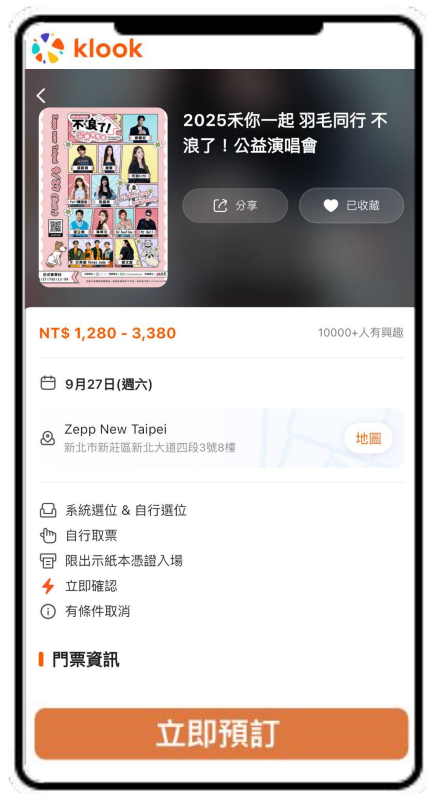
klook

2025禾你一起 羽毛同行 不浪了！公益演唱會

不浪了!

分享

已收藏

NT$ 1,280 - 3,380

10000+人有興趣

9月27日(週六)

Zepp New Taipei
新北市新莊區新北大道四段3號8樓

地圖

系統選位 & 自行選位

自行取票

限出示紙本憑證入場

立即確認

有條件取消

門票資訊

立即預訂